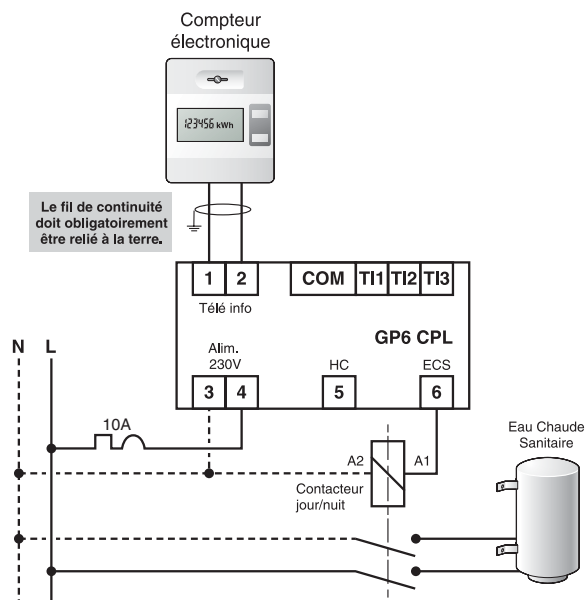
Compteur électronique

123456 kWh

Le fil de continuité doit obligatoirement être relié à la terre.

1 2
Télé info

COM TI1 TI2 TI3

GP6 CPL

N L

Alim. 230V
3 4

HC
5

ECS
6

10A

A2 A1

Contacteur jour/nuit

Eau Chaude Sanitaire